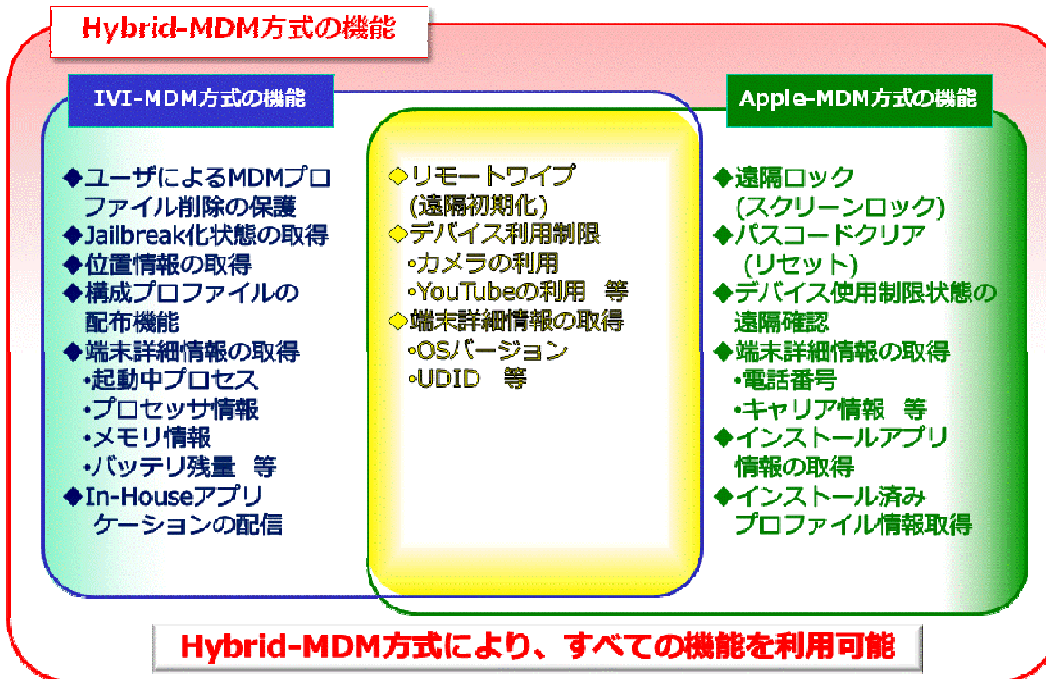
Hybrid-MDM方式の機能

IVI-MDM方式の機能

◆ユーザによるMDMプロファイル削除の保護
◆Jailbreak化状態の取得
◆位置情報の取得
◆構成プロファイルの配布機能
◆端末詳細情報の取得
・起動中プロセス
・プロセッサ情報
・メモリ情報
・バッテリ残量 等
◆In-Houseアプリケーションの配信

◆リモートワイプ(遠隔初期化)
◆デバイス利用制限
・カメラの利用
・YouTubeの利用 等
◆端末詳細情報の取得
・OSバージョン
・UDID 等

Apple-MDM方式の機能

◆遠隔ロック(スクリーンロック)
◆パスコードクリア(リセット)
◆デバイス使用制限状態の遠隔確認
◆端末詳細情報の取得
・電話番号
・キャリア情報 等
◆インストールアプリ情報の取得
◆インストール済みプロファイル情報取得

Hybrid-MDM方式により、すべての機能を利用可能